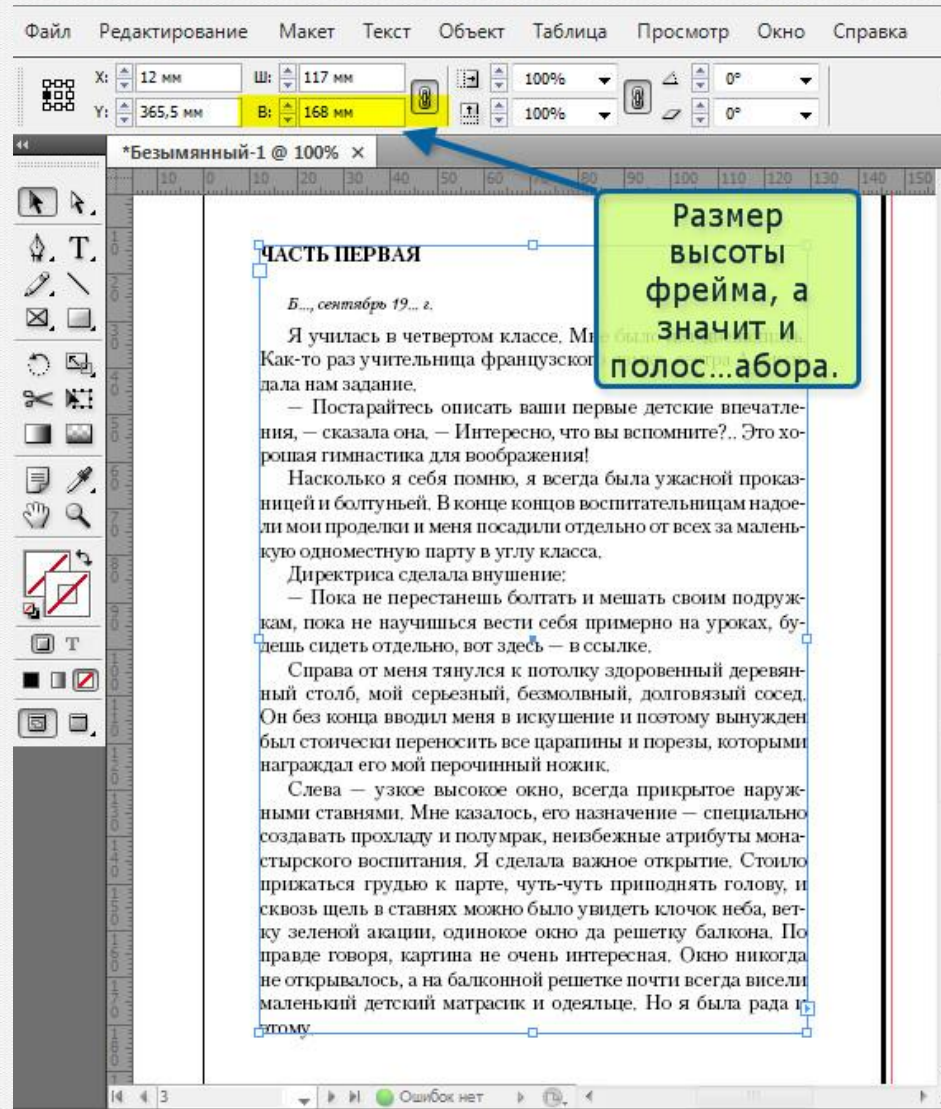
Файл Редактирование Макет Текст Объект Таблица Просмотр Окно Справка

X: 12 мм
Y: 365,5 мм
Ш: 117 мм
В: 168 мм
100%
100%
0°
0°

*Безымянный-1 @ 100% ×

Размер высоты фрейма, а значит и полос...абора.

ЧАСТЬ ПЕРВАЯ

Б..., сентябрь 19... г.

Я училась в четвертом классе. Мне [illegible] Как-то раз учительница французског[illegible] дала нам задание.

— Постарайтесь описать ваши первые детские впечатления, — сказала она. — Интересно, что вы вспомните?.. Это хорошая гимнастика для воображения!

Насколько я себя помню, я всегда была ужасной проказницей и болтуньей. В конце концов воспитательницам надоели мои проделки и меня посадили отдельно от всех за маленькую одноместную парту в углу класса.

Директриса сделала внушение:

— Пока не перестанешь болтать и мешать своим подружкам, пока не научишься вести себя примерно на уроках, будешь сидеть отдельно, вот здесь — в ссылке.

Справа от меня тянулся к потолку здоровенный деревянный столб, мой серьезный, безмолвный, долговязый сосед. Он без конца вводил меня в искушение и поэтому вынужден был стоически переносить все царапины и порезы, которыми награждал его мой перочинный ножик.

Слева — узкое высокое окно, всегда прикрытое наружными ставнями. Мне казалось, его назначение — специально создавать прохладу и полумрак, неизбежные атрибуты монастырского воспитания. Я сделала важное открытие. Стоило прижаться грудью к парте, чуть-чуть приподнять голову, и сквозь щель в ставнях можно было увидеть клочок неба, ветку зеленой акации, одинокое окно да решетку балкона. По правде говоря, картина не очень интересная. Окно никогда не открывалось, а на балконной решетке почти всегда висели маленький детский матрасик и одеялце. Но я была рада и этому.

3
Ошибок нет